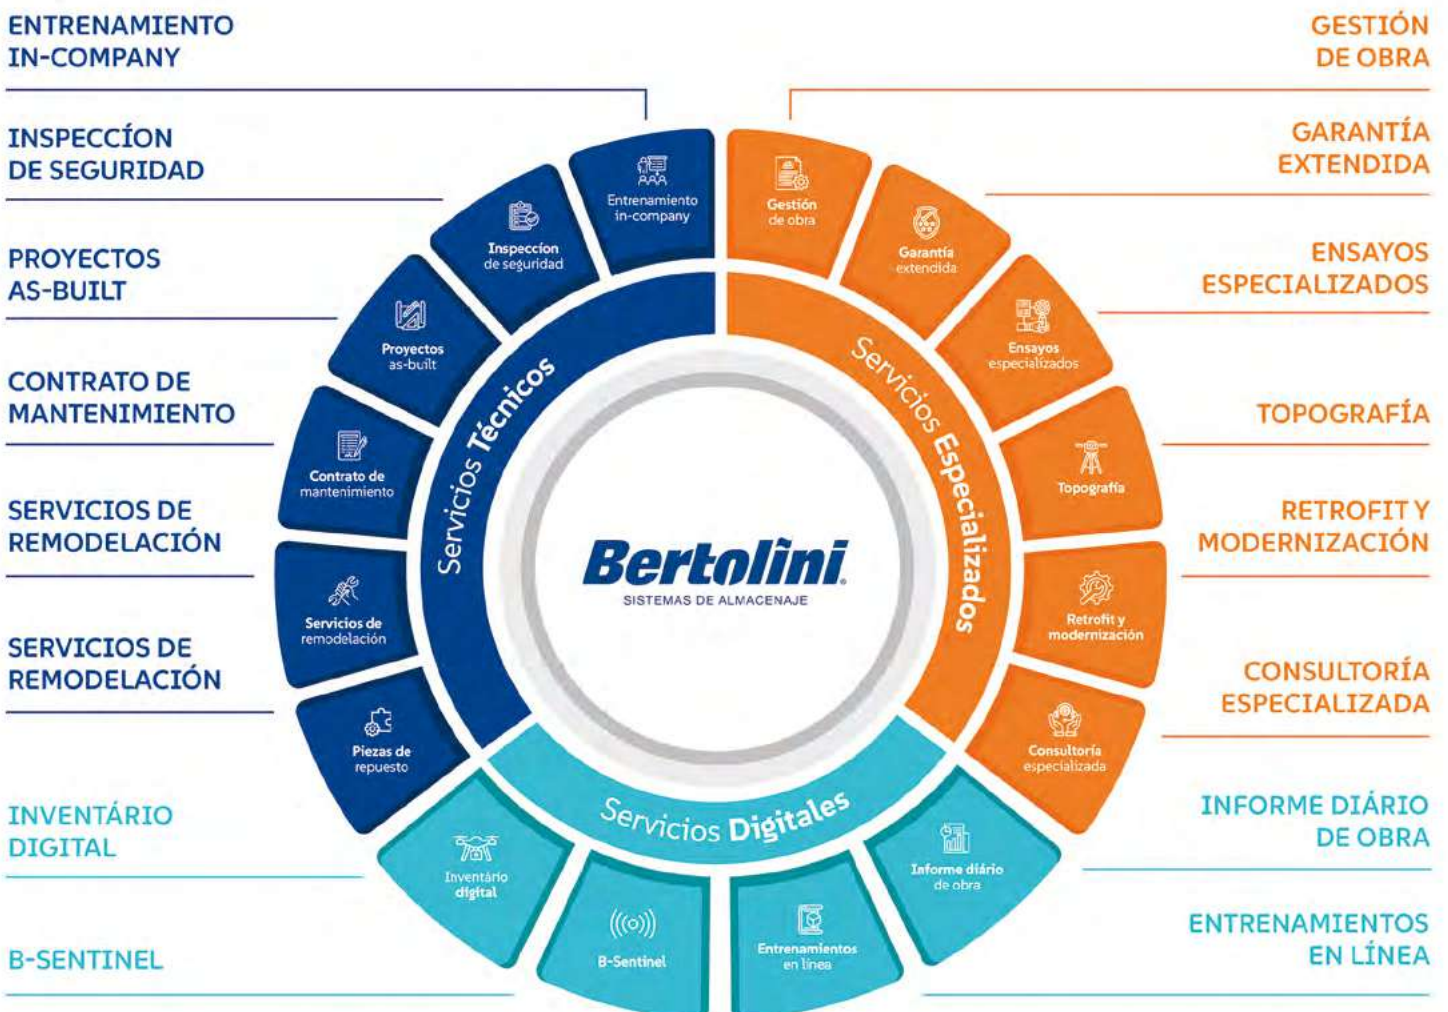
ENTRENAMIENTO IN-COMPANY

INSPECCÍON DE SEGURIDAD

PROYECTOS AS-BUILT

CONTRATO DE MANTENIMIENTO

SERVICIOS DE REMODELACIÓN

SERVICIOS DE REMODELACIÓN

INVENTÁRIO DIGITAL

B-SENTINEL

GESTIÓN DE OBRA

GARANTÍA EXTENDIDA

ENSAYOS ESPECIALIZADOS

TOPOGRAFÍA

RETROFIT Y MODERNIZACIÓN

CONSULTORÍA ESPECIALIZADA

INFORME DIÁRIO DE OBRA

ENTRENAMIENTOS EN LÍNEA

Entrenamiento in-company

Inspeccíon de seguridad

Proyectos as-built

Contrato de mantenimiento

Servicios de remodelación

Piezas de repuesto

Servicios Técnicos

Gestión de obra

Garantía extendida

Ensayos especializados

Topografía

Retrofit y modernización

Consultoría especializada

Servicios Especializados

Inventário digital

B-Sentinel

Entrenamientos en línea

Informe diário de obra

Servicios Digitales

Bertolini
SISTEMAS DE ALMACENAJE